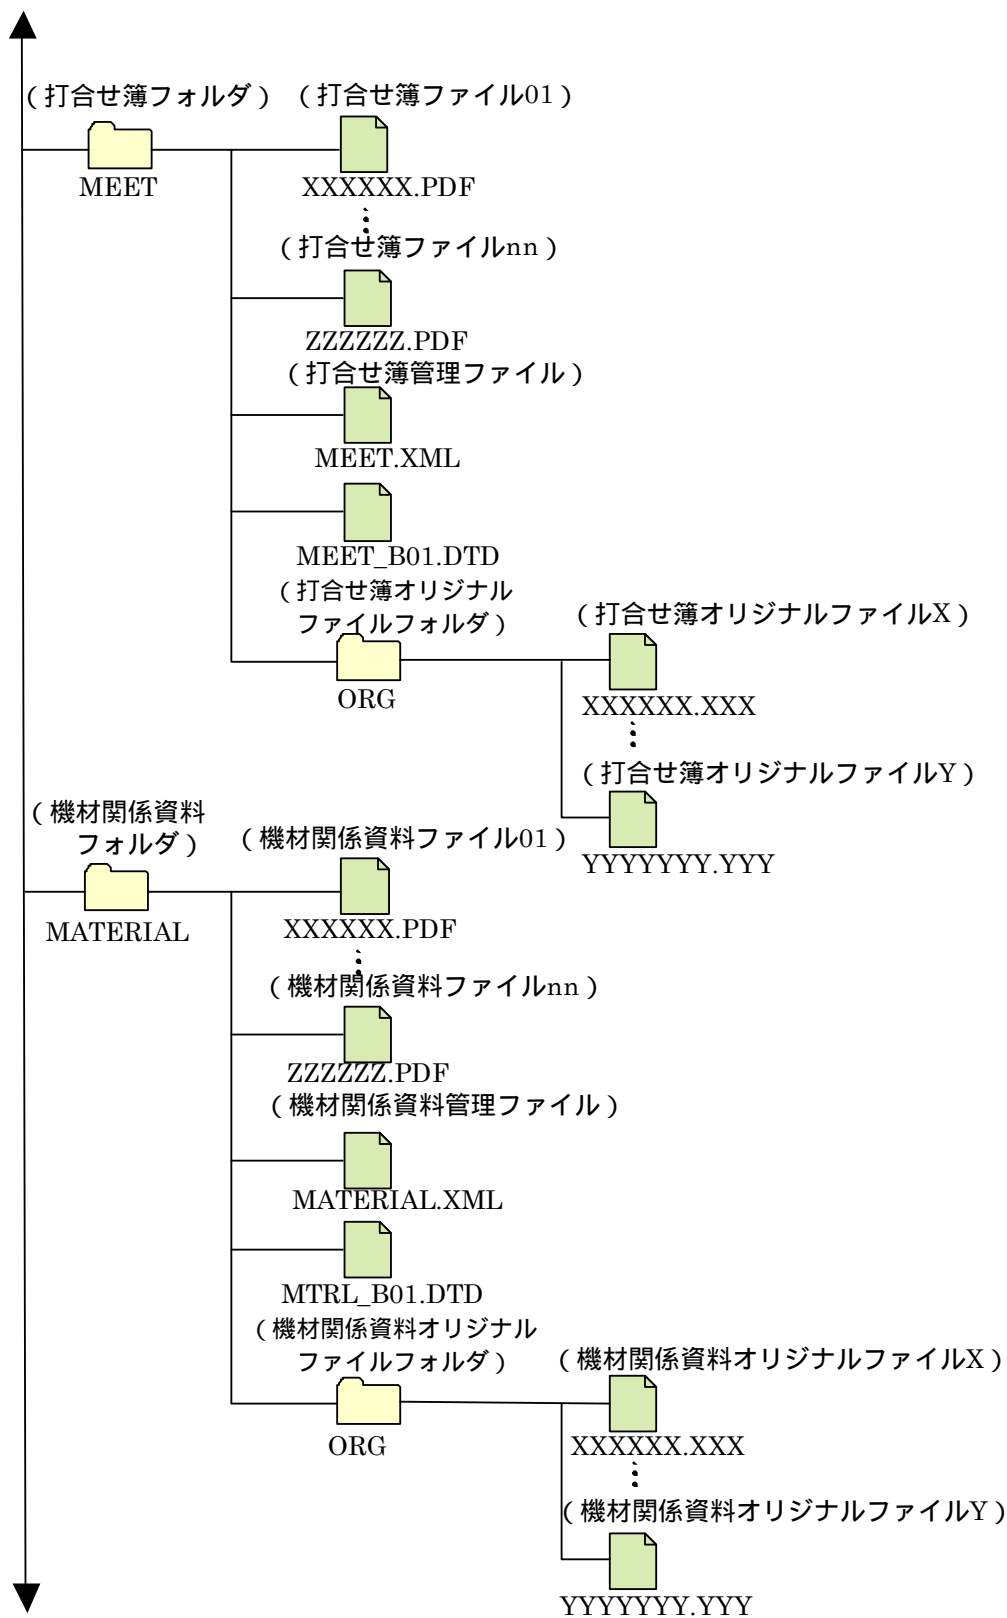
（打合せ簿フォルダ）
MEET
（打合せ簿ファイル01）
XXXXXX.PDF
（打合せ簿ファイルnn）
ZZZZZZ.PDF
（打合せ簿管理ファイル）
MEET.XML
MEET_B01.DTD
（打合せ簿オリジナルファイルフォルダ）
ORG
（打合せ簿オリジナルファイルX）
XXXXXX.XXX
（打合せ簿オリジナルファイルY）
YYYYYYY.YYY
（機材関係資料フォルダ）
MATERIAL
（機材関係資料ファイル01）
XXXXXX.PDF
（機材関係資料ファイルnn）
ZZZZZZ.PDF
（機材関係資料管理ファイル）
MATERIAL.XML
MTRL_B01.DTD
（機材関係資料オリジナルファイルフォルダ）
ORG
（機材関係資料オリジナルファイルX）
XXXXXX.XXX
（機材関係資料オリジナルファイルY）
YYYYYYY.YYY